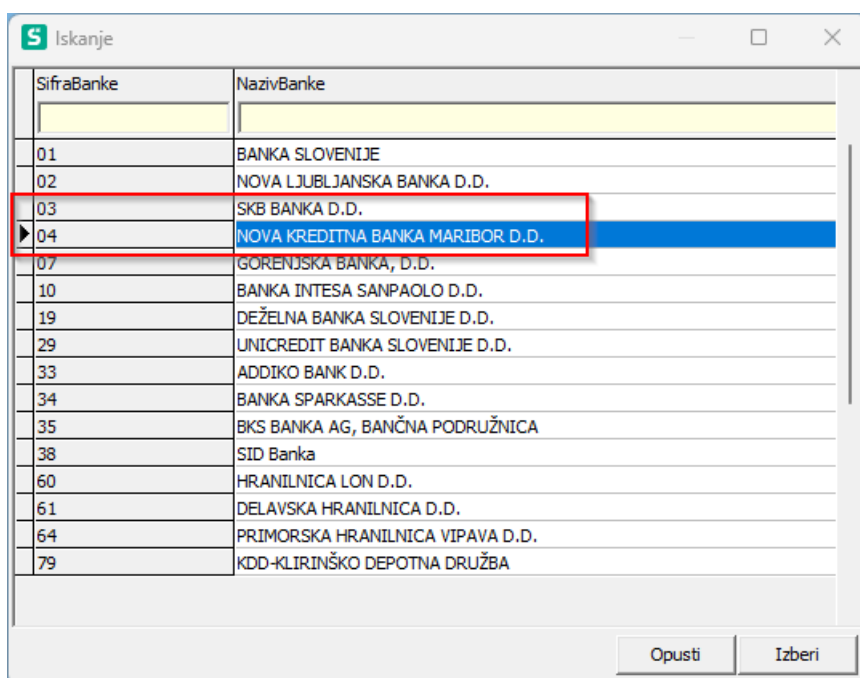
S Iskanje

| SifraBanke | NazivBanke |
|---|---|
| | |
| 01 | BANKA SLOVENIJE |
| 02 | NOVA LJUBLJANSKA BANKA D.D. |
| 03 | SKB BANKA D.D. |
| 04 | NOVA KREDITNA BANKA MARIBOR D.D. |
| 07 | GORENJSKA BANKA, D.D. |
| 10 | BANKA INTESA SANPAOLO D.D. |
| 19 | DEŽELNA BANKA SLOVENIJE D.D. |
| 29 | UNICREDIT BANKA SLOVENIJE D.D. |
| 33 | ADDIKO BANK D.D. |
| 34 | BANKA SPARKASSE D.D. |
| 35 | BKS BANKA AG, BANČNA PODRUŽNICA |
| 38 | SID Banka |
| 60 | HRANILNICA LON D.D. |
| 61 | DELAVSKA HRANILNICA D.D. |
| 64 | PRIMORSKA HRANILNICA VIPAVA D.D. |
| 79 | KDD-KLIRINŠKO DEPOTNA DRUŽBA |

Opusti

Izberi